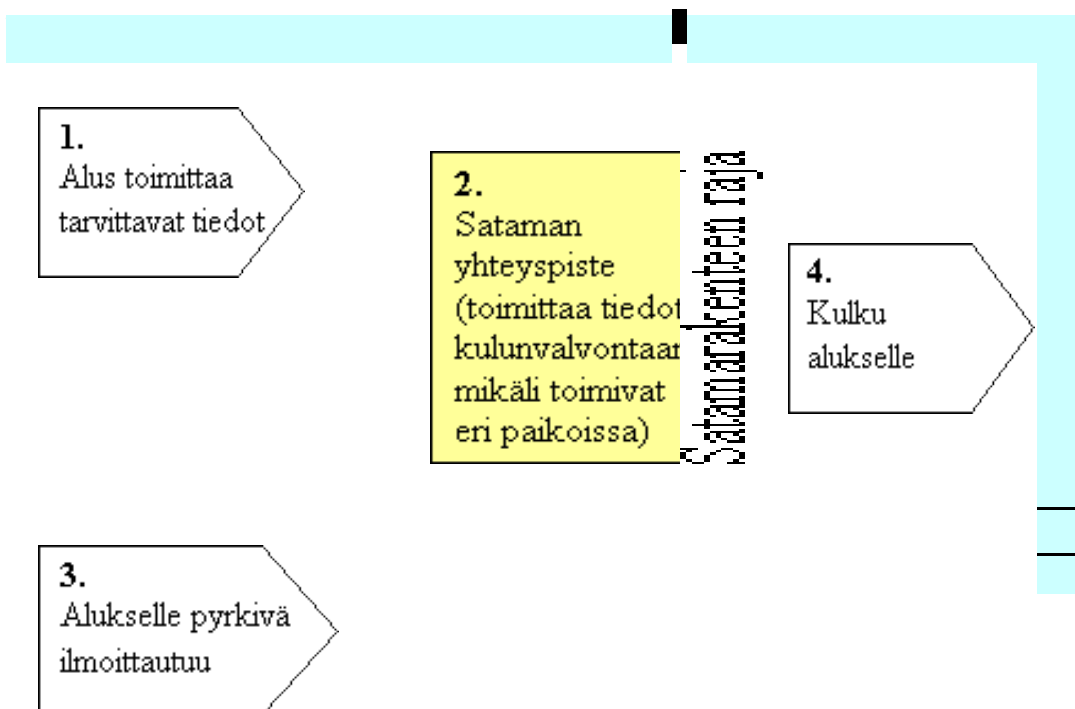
1.
Alus toimittaa tarvittavat tiedot

2.
Sataman yhteyspiste (toimittaa tiedot kulunvalvontaan mikäli toimivat eri paikoissa)

Satama-alueen raja

4.
Kulku alukselle

3.
Alukselle pyrkivä ilmoittautuu